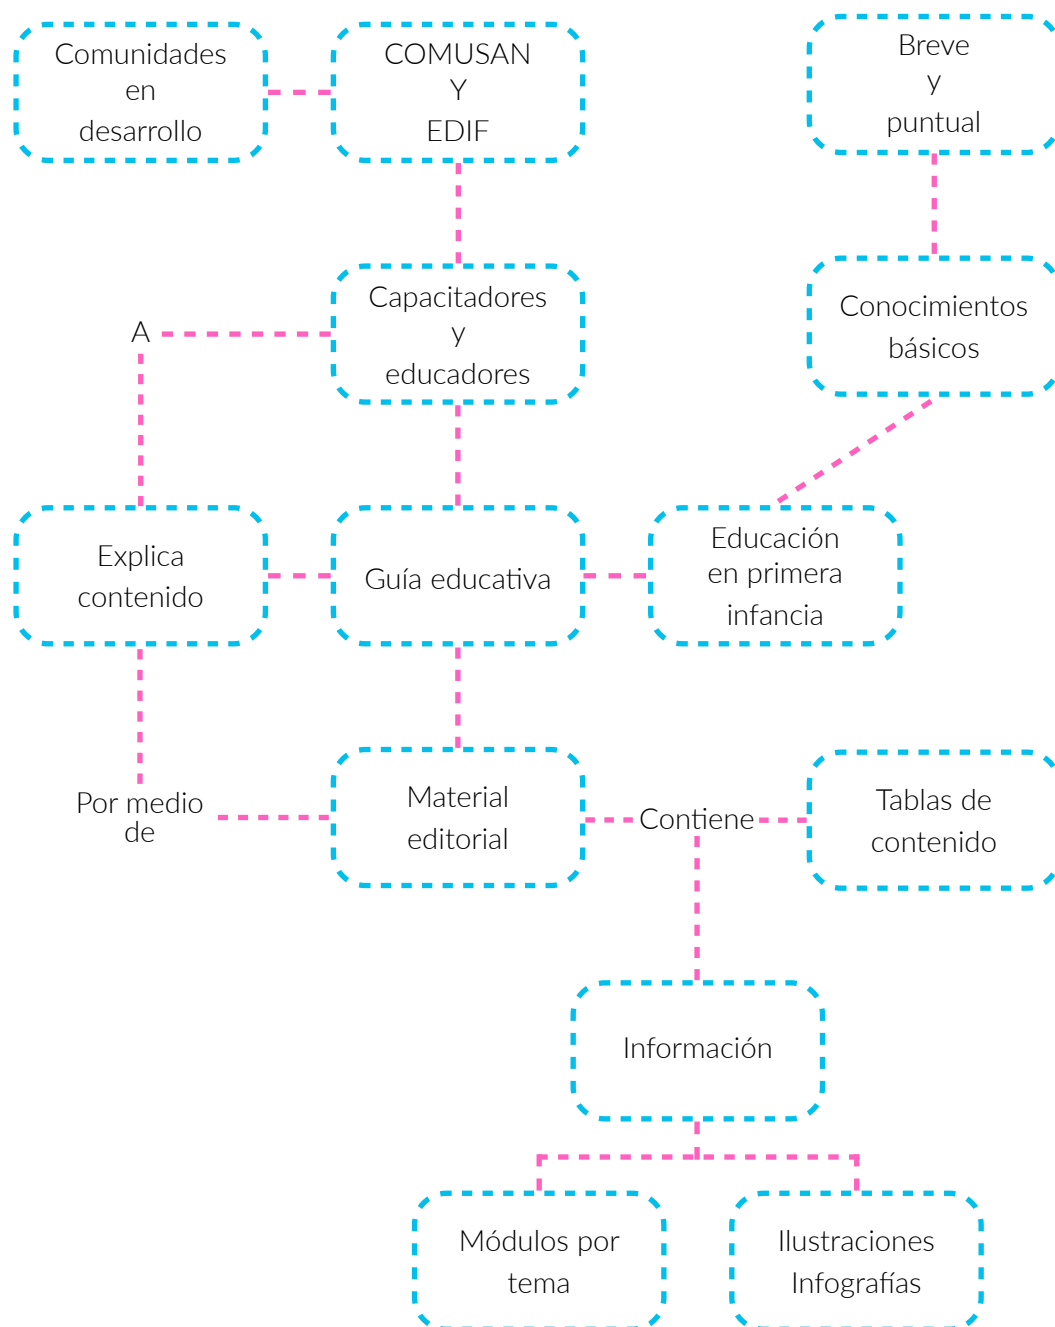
Comunidades en desarrollo

COMUSAN Y EDIF

Breve y puntual

A

Capacitadores y educadores

Conocimientos básicos

Explica contenido

Guía educativa

Educación en primera infancia

Por medio de

Material editorial

Contiene

Tablas de contenido

Información

Módulos por tema

Ilustraciones Infografías